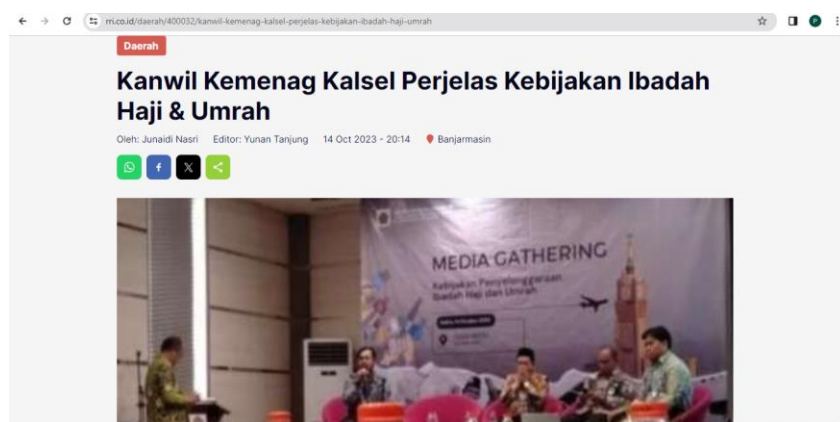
rri.co.id/daerah/400032/kanwil-kemenag-kalsel-perjelas-kebijakan-ibadah-haji-umrah

Daerah

Kanwil Kemenag Kalsel Perjelas Kebijakan Ibadah Haji & Umrah

Oleh: Junaidi Nasri Editor: Yunan Tanjung 14 Oct 2023 - 20:14 Banjarmasin

MEDIA GATHERING

Kebijakan Penyelenggaraan Ibadah Haji dan Umrah

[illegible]